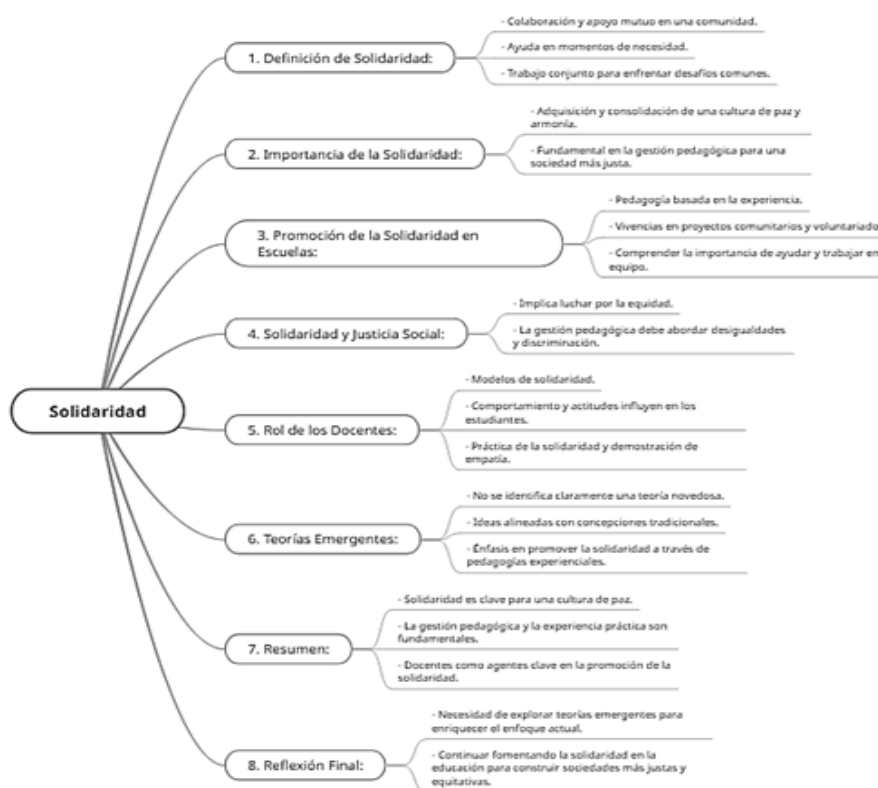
Solidaridad

1. Definición de Solidaridad:

- Colaboración y apoyo mutuo en una comunidad.

- Ayuda en momentos de necesidad.

- Trabajo conjunto para enfrentar desafíos comunes.

2. Importancia de la Solidaridad:

- Adquisición y consolidación de una cultura de paz y armonía.

- Fundamental en la gestión pedagógica para una sociedad más justa.

3. Promoción de la Solidaridad en Escuelas:

- Pedagogía basada en la experiencia.

- Vivencias en proyectos comunitarios y voluntariado

- Comprender la importancia de ayudar y trabajar en equipo.

4. Solidaridad y Justicia Social:

- Implica luchar por la equidad.

- La gestión pedagógica debe abordar desigualdades y discriminación.

5. Rol de los Docentes:

- Modelos de solidaridad.

- Comportamiento y actitudes influyen en los estudiantes.

- Práctica de la solidaridad y demostración de empatía.

6. Teorías Emergentes:

- No se identifica claramente una teoría novedosa.

- Ideas alineadas con concepciones tradicionales.

- Énfasis en promover la solidaridad a través de pedagogías experienciales.

7. Resumen:

- Solidaridad es clave para una cultura de paz.

- La gestión pedagógica y la experiencia práctica son fundamentales.

- Docentes como agentes clave en la promoción de la solidaridad.

8. Reflexión Final:

- Necesidad de explorar teorías emergentes para enriquecer el enfoque actual.

- Continuar fomentando la solidaridad en la educación para construir sociedades más justas y equitativas.